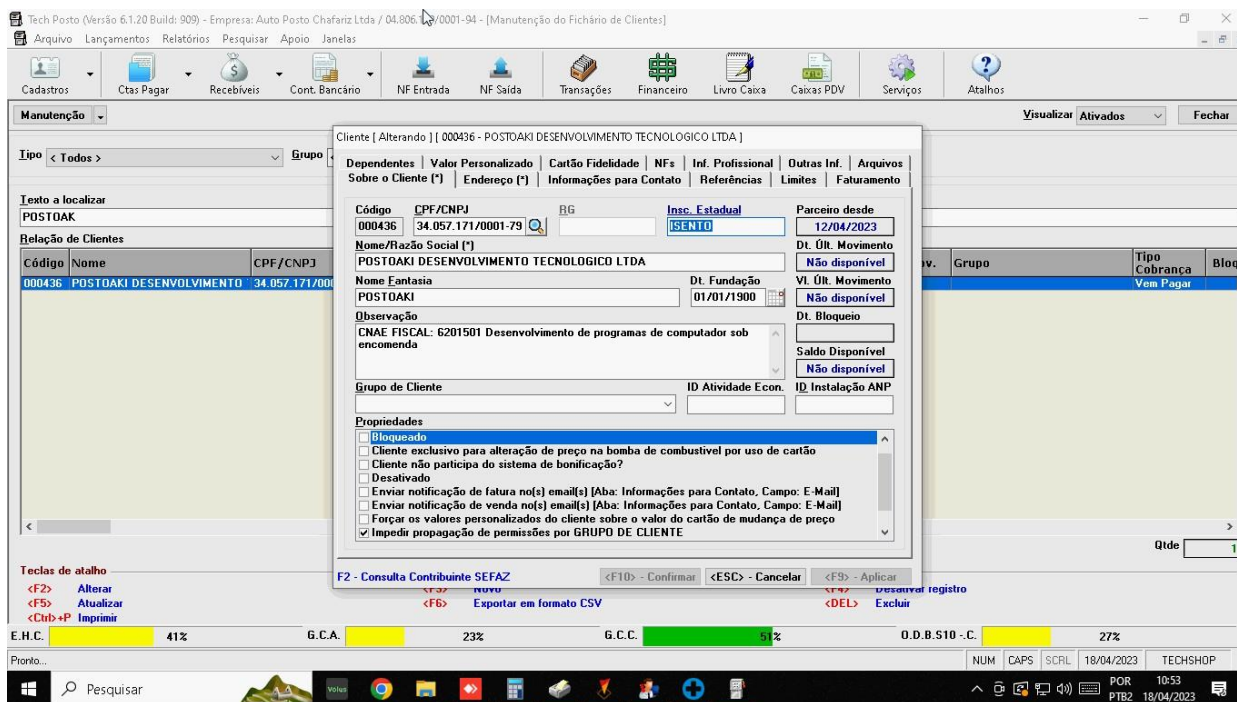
Tech Posto (Versão 6.1.20 Build: 909) - Empresa: Auto Posto Chafariz Ltda / 04.806.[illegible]/0001-94 - [Manutenção do Fichário de Clientes]

Arquivo Lançamentos Relatórios Pesquisar Apoio Janelas

Cadastros Ctas Pagar Recebíveis Cont. Bancário NF Entrada NF Saída Transações Financeiro Livro Caixa Caixas PDV Serviços Atalhos

Manutenção

Visualizar Ativados Fechar

Tipo < Todos > Grupo

Texto a localizar
POSTOAK

Relação de Clientes

| Código | Nome | CPF/CNPJ | | Grupo | Tipo Cobrança | Blo |
|---|---|---|---|---|---|---|
| 000436 | POSTOAKI DESENVOLVIMENTO | 34.057.171/000 | | | Vem Pagar | |

Cliente [ Alterando ] [ 000436 - POSTOAKI DESENVOLVIMENTO TECNOLOGICO LTDA ]

Dependentes | Valor Personalizado | Cartão Fidelidade | NFs | Inf. Profissional | Outras Inf. | Arquivos
Sobre o Cliente (*) | Endereço (*) | Informações para Contato | Referências | Limites | Faturamento

Código 000436
CPF/CNPJ 34.057.171/0001-79
RG
Insc. Estadual ISENTO
Parceiro desde 12/04/2023
Nome/Razão Social (*)
POSTOAKI DESENVOLVIMENTO TECNOLOGICO LTDA
Dt. Últ. Movimento Não disponível
Nome Fantasia POSTOAKI
Dt. Fundação 01/01/1900
Vl. Últ. Movimento Não disponível
Observação
CNAE FISCAL: 6201501 Desenvolvimento de programas de computador sob encomenda
Dt. Bloqueio
Saldo Disponível Não disponível
Grupo de Cliente
ID Atividade Econ.
ID Instalação ANP
Propriedades
Bloqueado
Cliente exclusivo para alteração de preço na bomba de combustível por uso de cartão
Cliente não participa do sistema de bonificação?
Desativado
Enviar notificação de fatura no(s) email(s) [Aba: Informações para Contato, Campo: E-Mail]
Enviar notificação de venda no(s) email(s) [Aba: Informações para Contato, Campo: E-Mail]
Forçar os valores personalizados do cliente sobre o valor do cartão de mudança de preço
☑ Impedir propagação de permissões por GRUPO DE CLIENTE

F2 - Consulta Contribuinte SEFAZ
<F10> - Confirmar <ESC> - Cancelar <F9> - Aplicar

Qtde 1

Teclas de atalho
<F2> Alterar
<F5> Atualizar
<Ctrl>+P Imprimir
<F3> Novo
<F6> Exportar em formato CSV
<F4> Desativar registro
<DEL> Excluir

E.H.C. 41% G.C.A. 23% G.C.C. 51% O.D.B.S10 -.C. 27%

Pronto... NUM CAPS SCRL 18/04/2023 TECHSHOP

Pesquisar
POR PTB2 10:53 18/04/2023